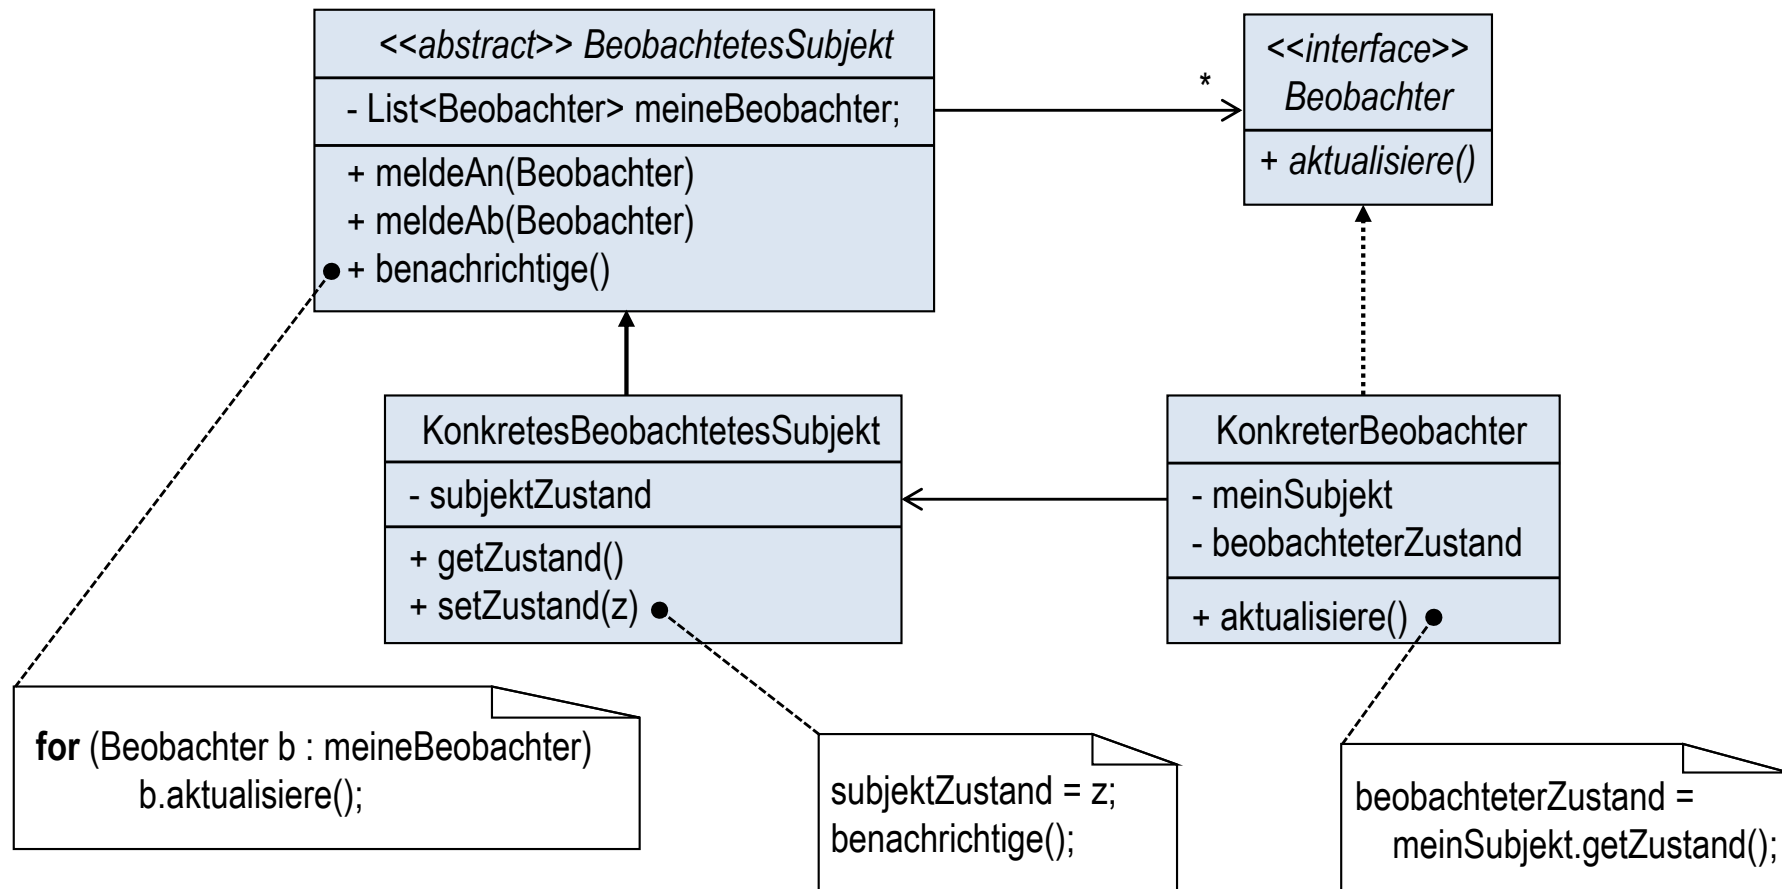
<<abstract>> BeobachtetesSubjekt

- List<Beobachter> meineBeobachter;

+ meldeAn(Beobachter)
+ meldeAb(Beobachter)
+ benachrichtige()

*

<<interface>> Beobachter

+ aktualisiere()

KonkretesBeobachtetesSubjekt

- subjektZustand

+ getZustand()
+ setZustand(z)

KonkreterBeobachter

- meinSubjekt
- beobachteterZustand

+ aktualisiere()

for (Beobachter b : meineBeobachter)
b.aktualisiere();

subjektZustand = z;
benachrichtige();

beobachteterZustand =
meinSubjekt.getZustand();